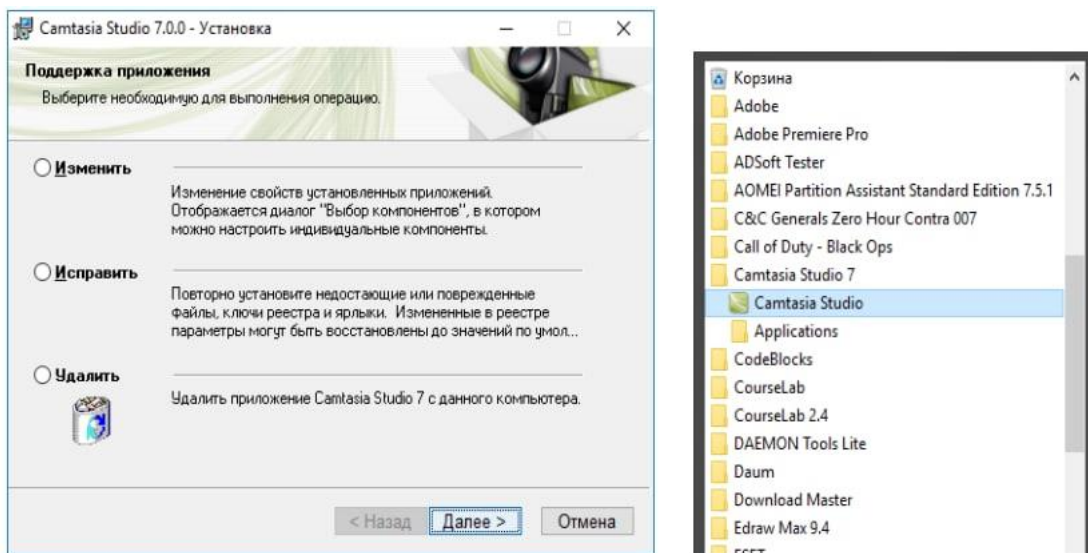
Camtasia Studio 7.0.0 - Установка

Поддержка приложения
Выберите необходимую для выполнения операцию.

Изменить
Изменение свойств установленных приложений. Отображается диалог "Выбор компонентов", в котором можно настроить индивидуальные компоненты.

Исправить
Повторно установите недостающие или поврежденные файлы, ключи реестра и ярлыки. Измененные в реестре параметры могут быть восстановлены до значений по умол...

Удалить
Удалить приложение Camtasia Studio 7 с данного компьютера.

< Назад
Далее >
Отмена

Корзина
Adobe
Adobe Premiere Pro
ADSoft Tester
AOMEI Partition Assistant Standard Edition 7.5.1
C&C Generals Zero Hour Contra 007
Call of Duty - Black Ops
Camtasia Studio 7
Camtasia Studio
Applications
CodeBlocks
CourseLab
CourseLab 2.4
DAEMON Tools Lite
Daum
Download Master
Edraw Max 9.4
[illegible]